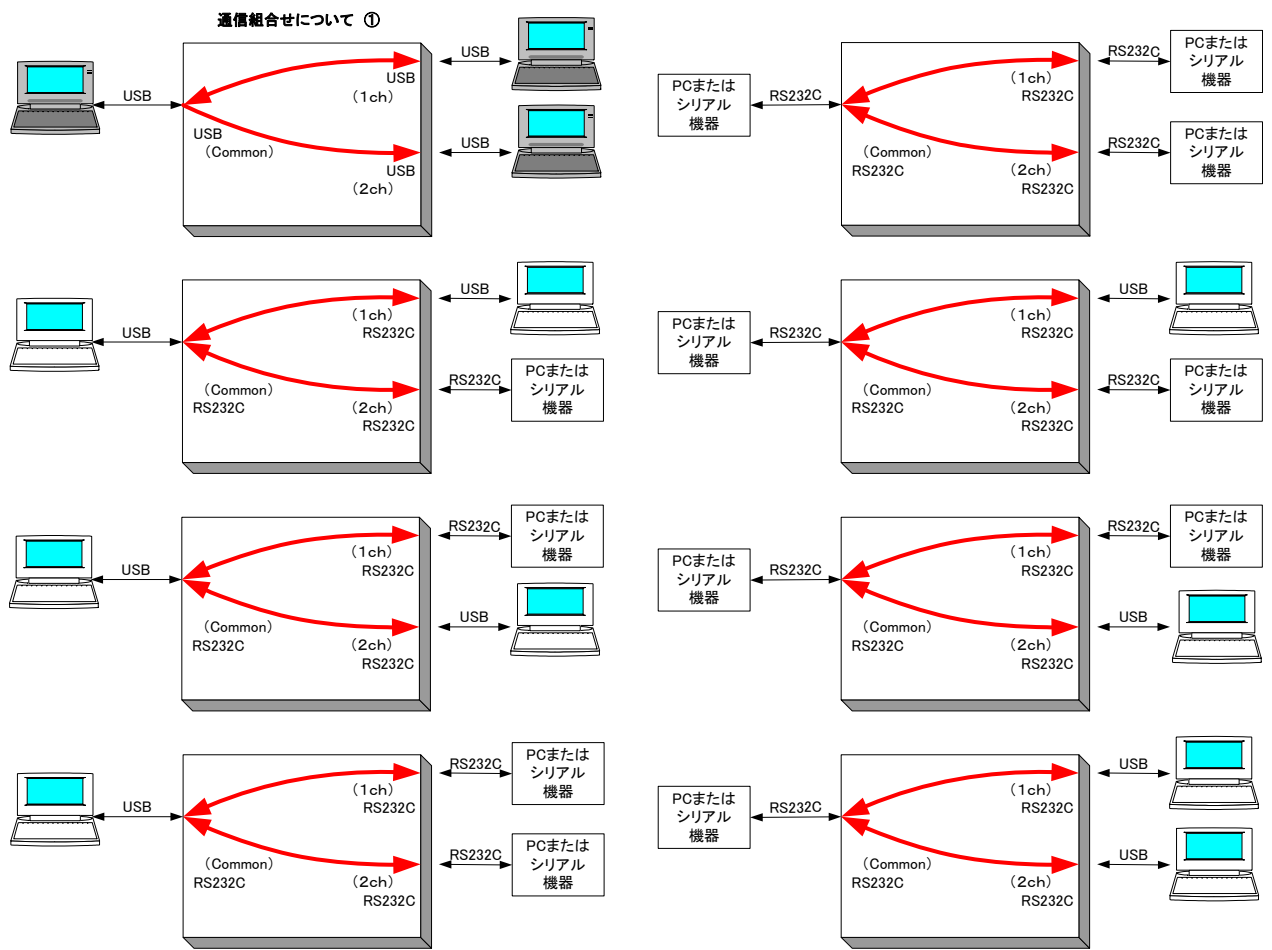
通信組合せについて ①

USB
USB
(1ch)
USB
(Common)
USB
USB
(2ch)
USB

PCまたはシリアル機器
RS232C
(1ch)
RS232C
RS232C
PCまたはシリアル機器
(Common)
RS232C
(2ch)
RS232C
RS232C
PCまたはシリアル機器

USB
(1ch)
RS232C
USB
(Common)
RS232C
(2ch)
RS232C
RS232C
PCまたはシリアル機器

PCまたはシリアル機器
RS232C
(1ch)
RS232C
USB
(Common)
RS232C
(2ch)
RS232C
RS232C
PCまたはシリアル機器

USB
(1ch)
RS232C
RS232C
PCまたはシリアル機器
(Common)
RS232C
(2ch)
RS232C
USB

PCまたはシリアル機器
RS232C
(1ch)
RS232C
RS232C
PCまたはシリアル機器
(Common)
RS232C
(2ch)
RS232C
USB

USB
(1ch)
RS232C
RS232C
PCまたはシリアル機器
(Common)
RS232C
(2ch)
RS232C
RS232C
PCまたはシリアル機器

PCまたはシリアル機器
RS232C
(1ch)
RS232C
USB
(Common)
RS232C
(2ch)
RS232C
USB